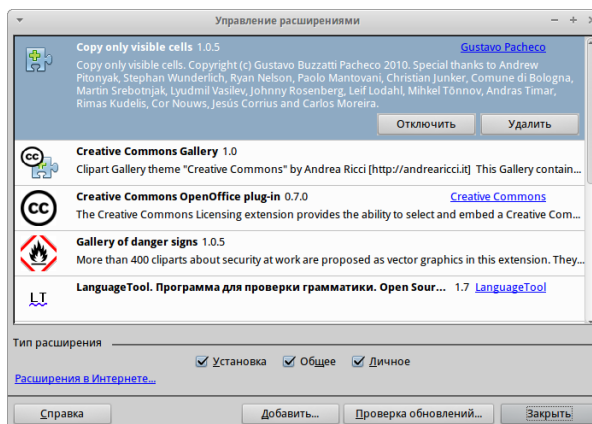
Управление расширениями

Copy only visible cells 1.0.5
Gustavo Pacheco
Copy only visible cells. Copyright (c) Gustavo Buzzatti Pacheco 2010. Special thanks to Andrew Pitonyak, Stephan Wunderlich, Ryan Nelson, Paolo Mantovani, Christian Junker, Comune di Bologna, Martin Srebotnjak, Lyudmil Vasilev, Johnny Rosenberg, Leif Lodahl, Mihkel Tõnnov, Andras Timar, Rimas Kudelis, Cor Nouws, Jesús Corrius and Carlos Moreira.

Отключить
Удалить

Creative Commons Gallery 1.0
Clipart Gallery theme "Creative Commons" by Andrea Ricci [http://andrearicci.it] This Gallery contain...

Creative Commons OpenOffice plug-in 0.7.0
Creative Commons
The Creative Commons Licensing extension provides the ability to select and embed a Creative Com...

Gallery of danger signs 1.0.5
More than 400 cliparts about security at work are proposed as vector graphics in this extension. They...

LT
LanguageTool. Программа для проверки грамматики. Open Sour... 1.7 LanguageTool

Тип расширения
Установка
Общее
Личное

Расширения в Интернете...

Справка
Добавить...
Проверка обновлений...
Закрыть